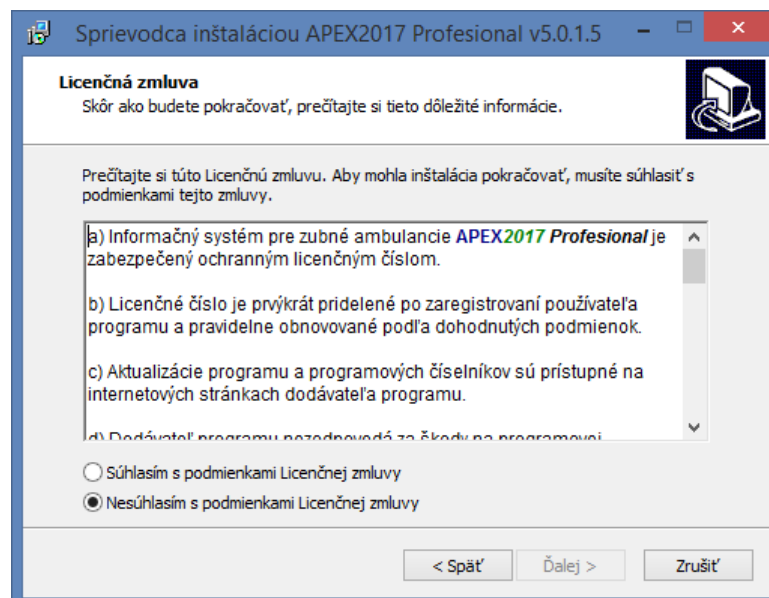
Sprievodca inštaláciou APEX2017 Profesional v5.0.1.5

Licenčná zmluva
Skôr ako budete pokračovať, prečítajte si tieto dôležité informácie.

Prečítajte si túto Licenčnú zmluvu. Aby mohla inštalácia pokračovať, musíte súhlasiť s podmienkami tejto zmluvy.

a) Informačný systém pre zubné ambulancie APEX2017 Profesional je zabezpečený ochranným licenčným číslom.

b) Licenčné číslo je prvýkrát pridelené po zaregistrovaní používateľa programu a pravidelne obnovované podľa dohodnutých podmienok.

c) Aktualizácie programu a programových číselníkov sú prístupné na internetových stránkach dodávateľa programu.

d) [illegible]

Súhlasím s podmienkami Licenčnej zmluvy
Nesúhlasím s podmienkami Licenčnej zmluvy

< Späť
Ďalej >
Zrušiť